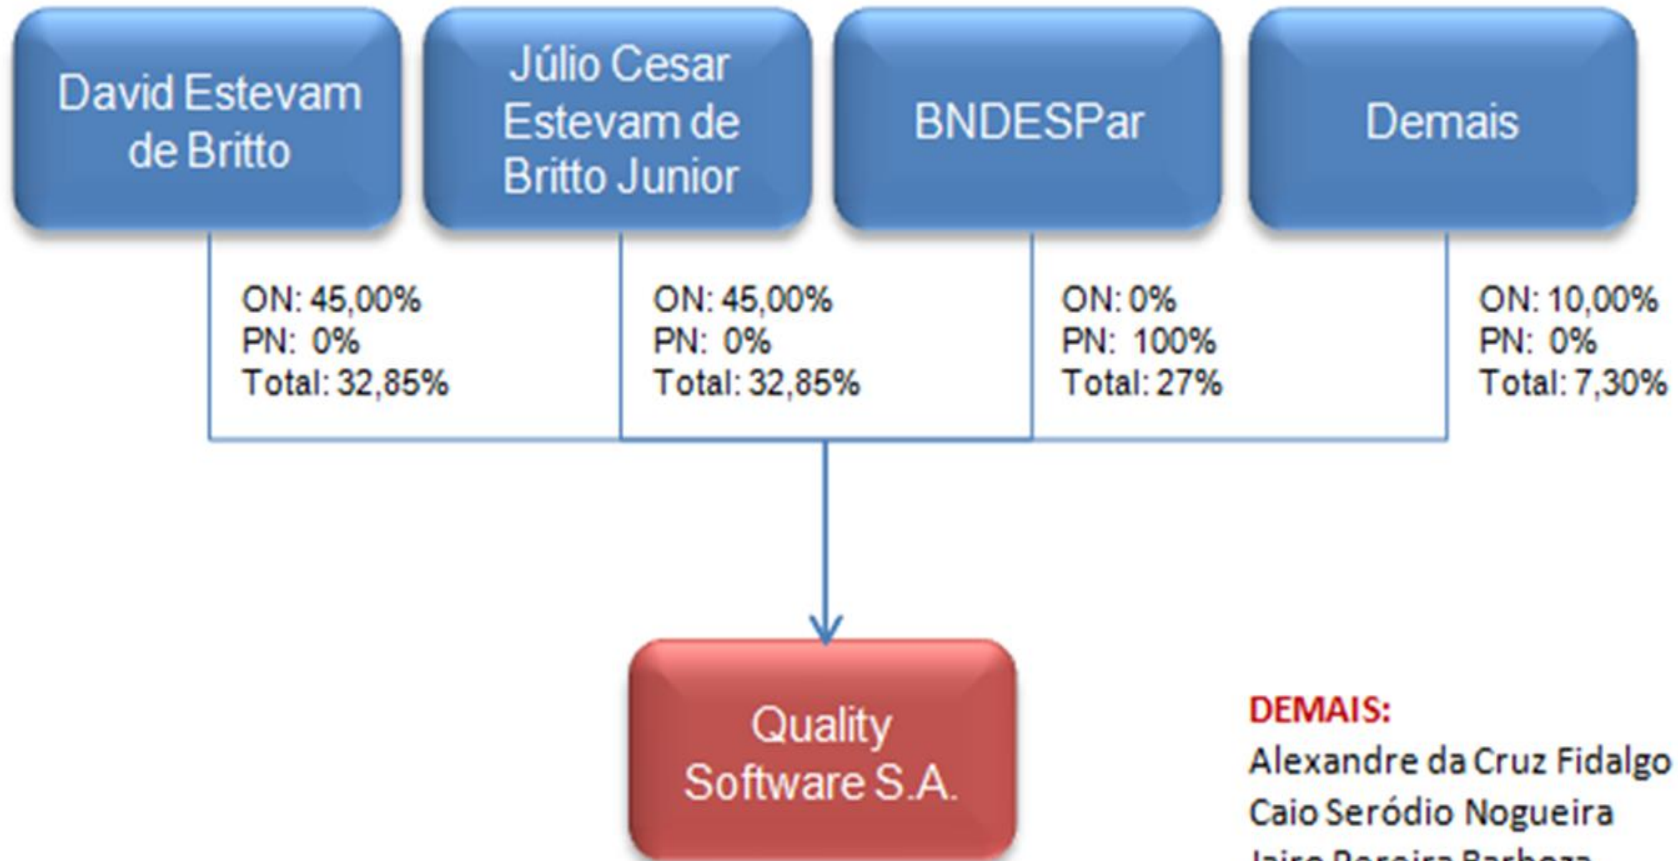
David Estevam de Britto

Júlio Cesar Estevam de Britto Junior

BNDESPar

Demais

ON: 45,00%
PN: 0%
Total: 32,85%

ON: 45,00%
PN: 0%
Total: 32,85%

ON: 0%
PN: 100%
Total: 27%

ON: 10,00%
PN: 0%
Total: 7,30%

Quality Software S.A.

DEMAIS:
Alexandre da Cruz Fidalgo
Caio Seródio Nogueira
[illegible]